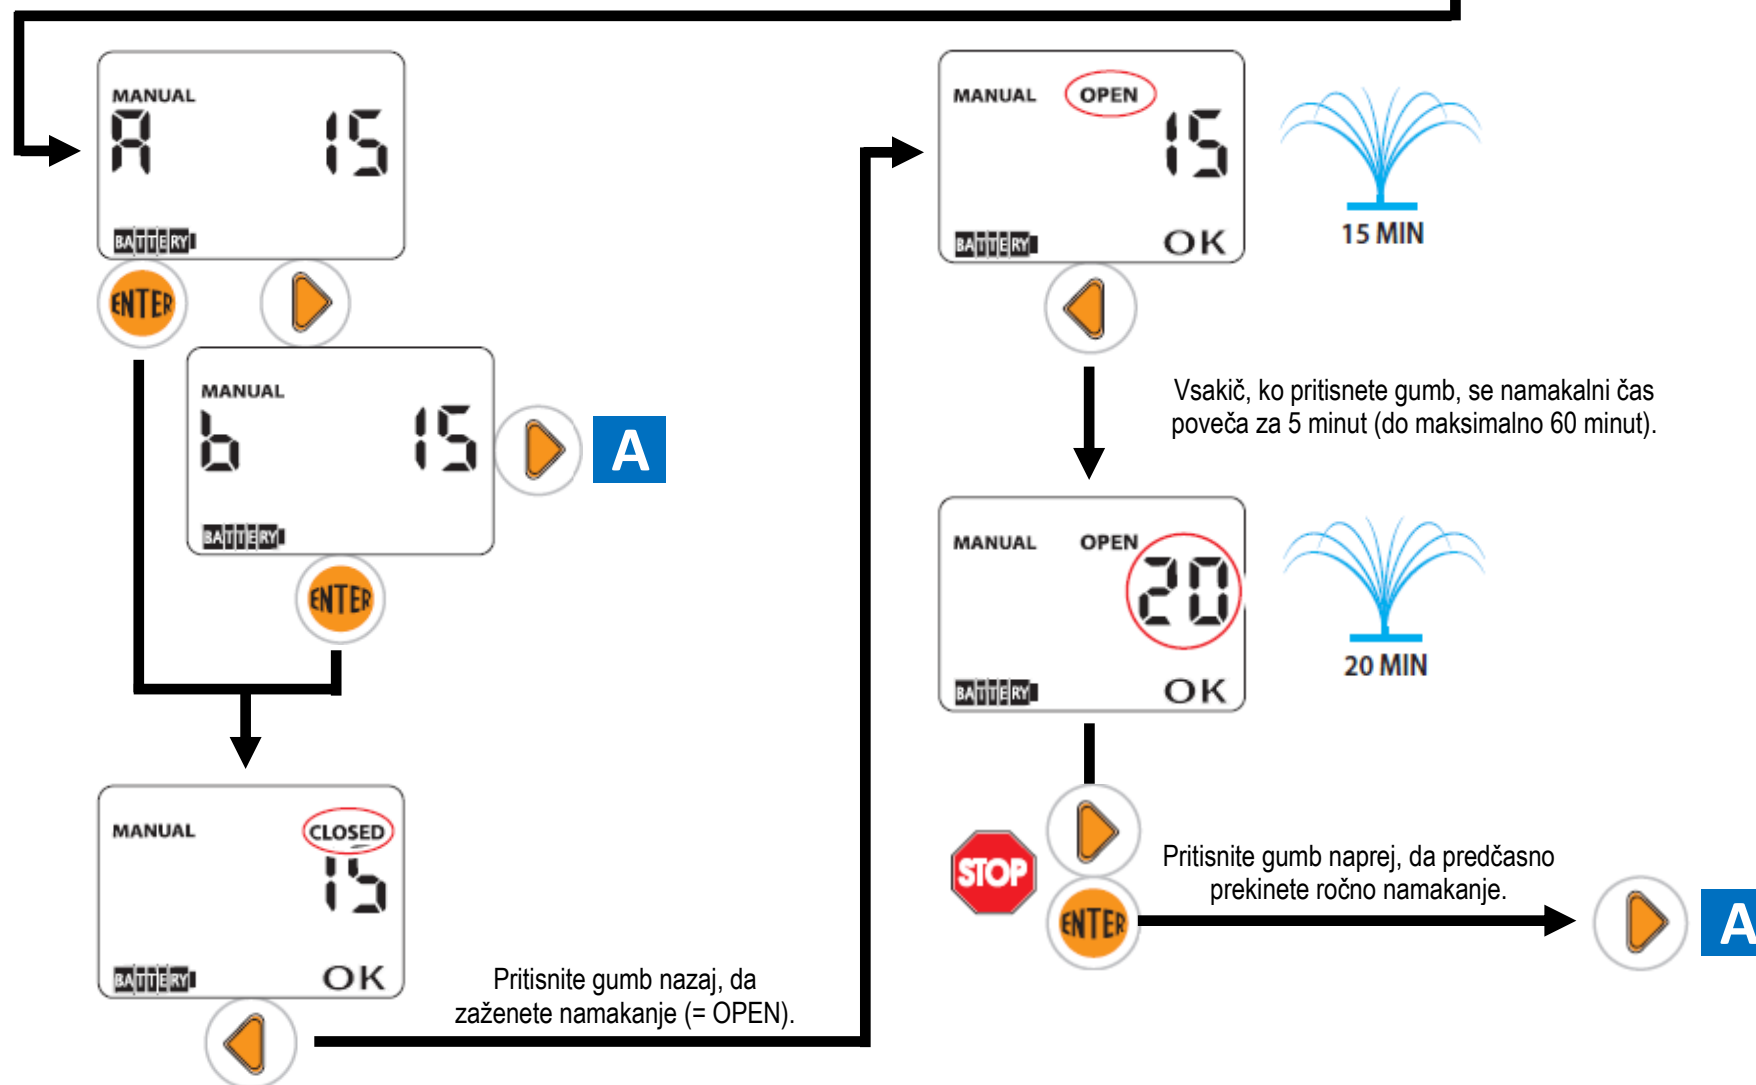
MANUAL
A 15
BATTERY
ENTER

MANUAL
b 15
BATTERY
A
ENTER

MANUAL
CLOSED
15
BATTERY
OK

Pritisnite gumb nazaj, da zaženete namakanje (= OPEN).

MANUAL
OPEN
15
BATTERY
OK

15 MIN

Vsakič, ko pritisnete gumb, se namakalni čas poveča za 5 minut (do maksimalno 60 minut).

MANUAL
OPEN
20
BATTERY
OK

20 MIN

STOP
ENTER
Pritisnite gumb naprej, da predčasno prekinete ročno namakanje.
A